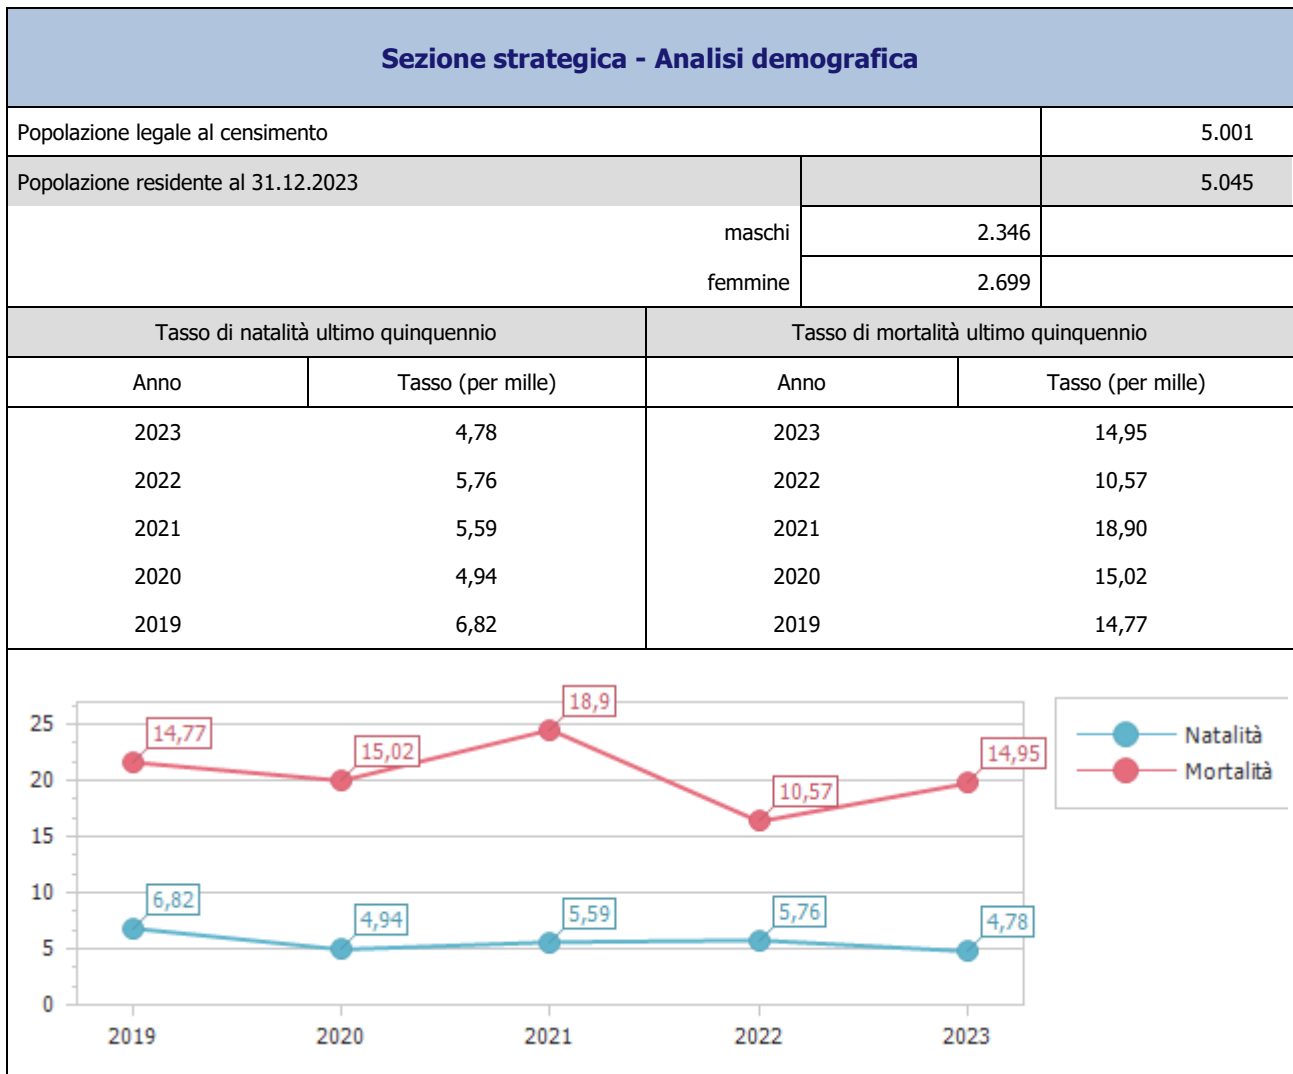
Sezione strategica - Analisi demografica

| Popolazione legale al censimento | | 5.001 |
|---|---|---|
| Popolazione residente al 31.12.2023 | | 5.045 |
| maschi | 2.346 | |
| femmine | 2.699 | |

| Tasso di natalità ultimo quinquennio | | Tasso di mortalità ultimo quinquennio | |
|---|---|---|---|
| Anno | Tasso (per mille) | Anno | Tasso (per mille) |
| 2023 | 4,78 | 2023 | 14,95 |
| 2022 | 5,76 | 2022 | 10,57 |
| 2021 | 5,59 | 2021 | 18,90 |
| 2020 | 4,94 | 2020 | 15,02 |
| 2019 | 6,82 | 2019 | 14,77 |

25
20
15
10
5
0
14,77
15,02
18,9
10,57
14,95
6,82
4,94
5,59
5,76
4,78
2019
2020
2021
2022
2023
Natalità
Mortalità